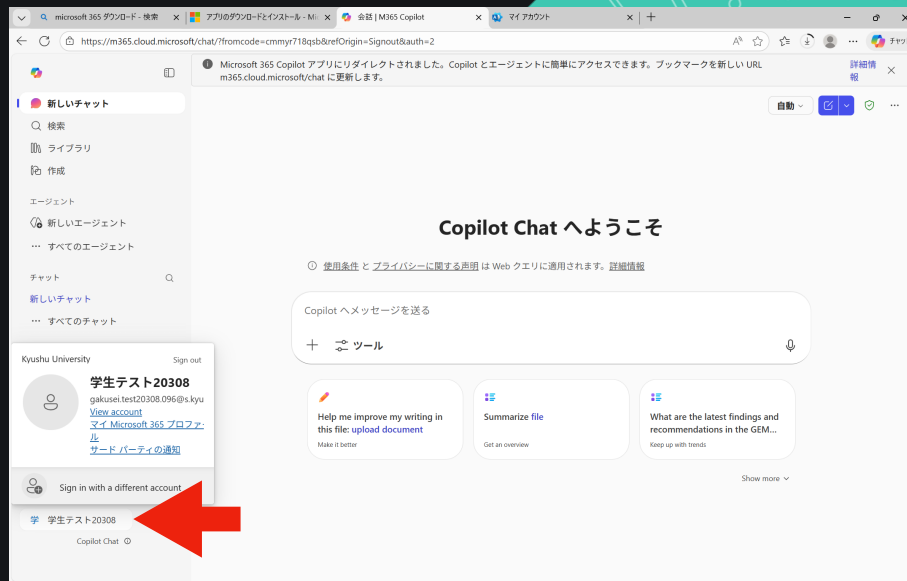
microsoft 365 ダウンロード - 検索
アプリのダウンロードとインストール - Mi
会話 | M365 Copilot
マイ アカウント

https://m365.cloud.microsoft/chat/?fromcode=cmmyr718qsb&refOrigin=Signout&auth=2

チャッ

Microsoft 365 Copilot アプリにリダイレクトされました。Copilot とエージェントに簡単にアクセスできます。ブックマークを新しい URL m365.cloud.microsoft/chat に更新します。
詳細情報

新しいチャット
検索
ライブラリ
作成

エージェント
新しいエージェント
すべてのエージェント

チャット
新しいチャット
すべてのチャット

Kyushu University
Sign out
学生テスト20308
gakusei.test20308.096@s.kyu
View account
マイ Microsoft 365 プロファ
サード パーティの通知
Sign in with a different account

学 学生テスト20308
Copilot Chat

自動

Copilot Chat へようこそ

使用条件 と プライバシーに関する声明 は Web クエリに適用されます。詳細情報

Copilot へメッセージを送る
ツール

Help me improve my writing in this file: upload document
Make it better

Summarize file
Get an overview

What are the latest findings and recommendations in the GEM...
Keep up with trends

Show more